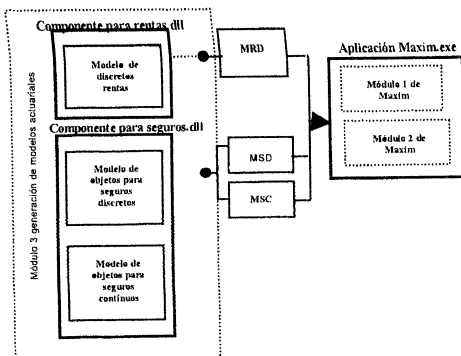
Módulo 3 generación de modelos actuariales

Componente para rentas.dll

Modelo de discretos rentas

Componente para seguros.dll

Modelo de objetos para seguros discretos

Modelo de objetos para seguros continuos

MRD

MSD

MSC

Aplicación Maxim.exe

Módulo 1 de Maxim

Módulo 2 de Maxim